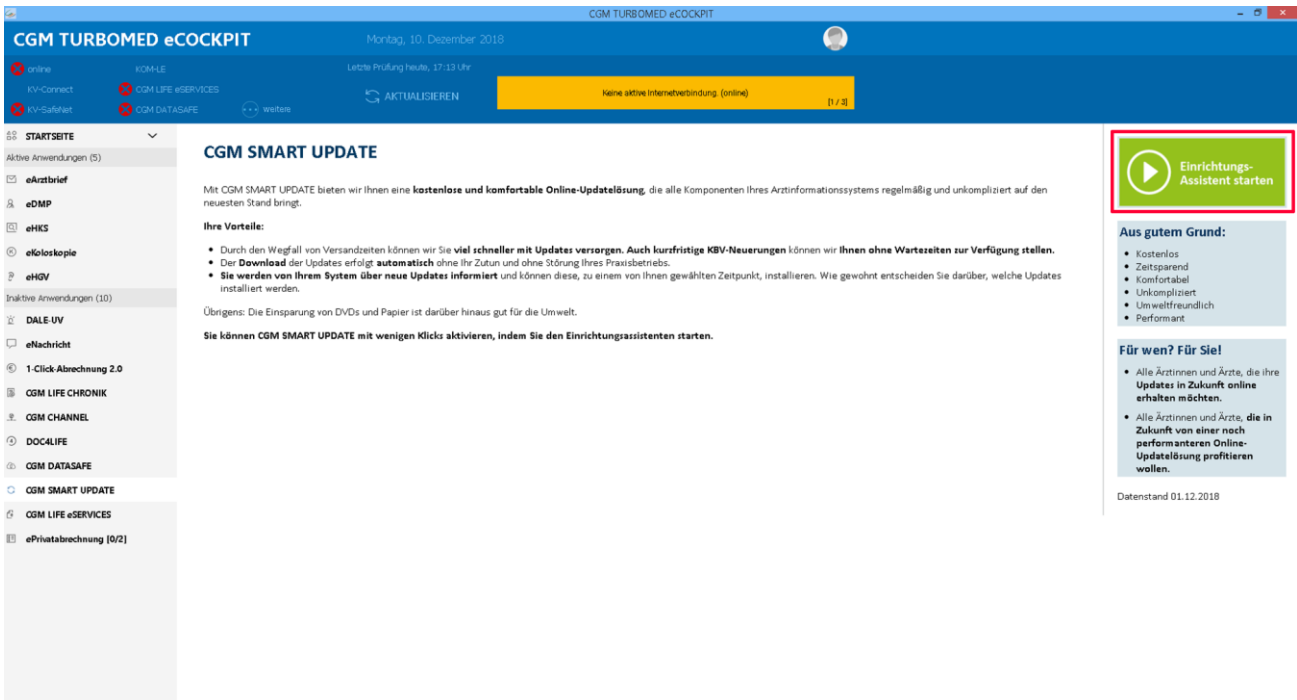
CGM TURBOMED eCOCKPIT

CGM TURBOMED eCOCKPIT

Montag, 10. Dezember 2018

online
KOM-LE
KV-Connect
CGM LIFE eSERVICES
KV-SafeNet
CGM DATASAFE
weitere

Letzte Prüfung heute, 17:13 Uhr

AKTUALISIEREN

Keine aktive Internetverbindung. (online)

[1 / 3]

STARTSEITE

Aktive Anwendungen (5)

eArztbrief

eDMP

eHKS

eKoloskopie

eHGV

Inaktive Anwendungen (10)

DALE-UV

eNachricht

1-Click-Abrechnung 2.0

CGM LIFE CHRONIK

CGM CHANNEL

DOC4LIFE

CGM DATASAFE

CGM SMART UPDATE

CGM LIFE eSERVICES

ePrivatabrechnung [0/2]

CGM SMART UPDATE

Mit CGM SMART UPDATE bieten wir Ihnen eine **kostenlose und komfortable Online-Updatelösung**, die alle Komponenten Ihres Arztinformationssystems regelmäßig und unkompliziert auf den neuesten Stand bringt.

**Ihre Vorteile:**

• Durch den Wegfall von Versandzeiten können wir Sie **viel schneller mit Updates versorgen. Auch kurzfristige KBV-Neuerungen** können wir **Ihnen ohne Wartezeiten zur Verfügung stellen.**
• Der **Download** der Updates erfolgt **automatisch** ohne Ihr Zutun und ohne Störung Ihres Praxisbetriebs.
• **Sie werden von Ihrem System über neue Updates informiert** und können diese, zu einem von Ihnen gewählten Zeitpunkt, installieren. Wie gewohnt entscheiden Sie darüber, welche Updates installiert werden.

Übrigens: Die Einsparung von DVDs und Papier ist darüber hinaus gut für die Umwelt.

**Sie können CGM SMART UPDATE mit wenigen Klicks aktivieren, indem Sie den Einrichtungsassistenten starten.**

Einrichtungs-Assistent starten

Aus gutem Grund:

• Kostenlos
• Zeitsparend
• Komfortabel
• Unkompliziert
• Umweltfreundlich
• Performant

Für wen? Für Sie!

• Alle Ärztinnen und Ärzte, die ihre **Updates in Zukunft online erhalten möchten.**
• Alle Ärztinnen und Ärzte, **die in Zukunft von einer noch performanteren Online-Updatelösung profitieren wollen.**

Datenstand 01.12.2018